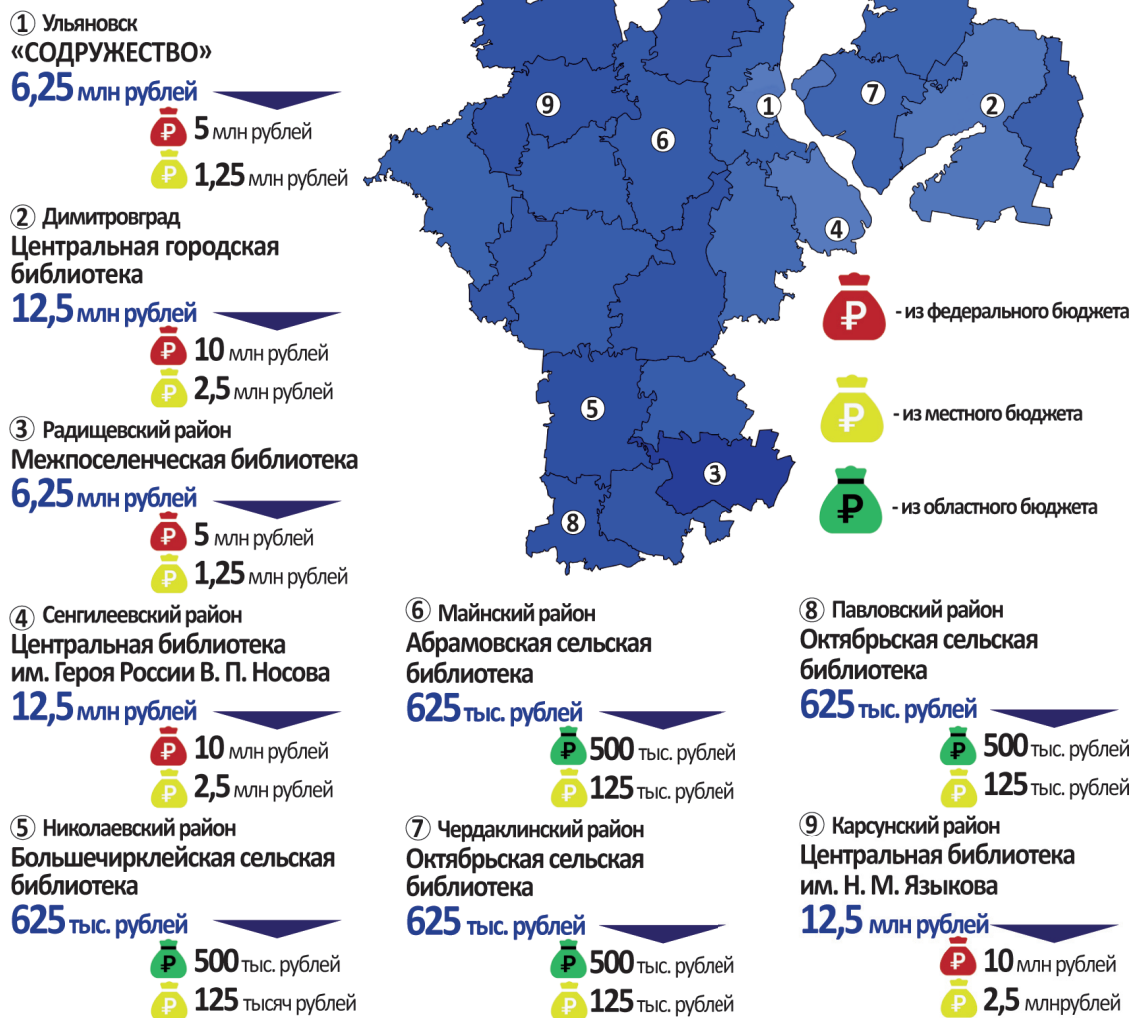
① Ульяновск
«СОДРУЖЕСТВО»
6,25 млн рублей
₽ 5 млн рублей
₽ 1,25 млн рублей

② Димитровград
Центральная городская библиотека
12,5 млн рублей
₽ 10 млн рублей
₽ 2,5 млн рублей

③ Радищевский район
Межпоселенческая библиотека
6,25 млн рублей
₽ 5 млн рублей
₽ 1,25 млн рублей

④ Сенгилеевский район
Центральная библиотека им. Героя России В. П. Носова
12,5 млн рублей
₽ 10 млн рублей
₽ 2,5 млн рублей

⑤ Николаевский район
Большечирклейская сельская библиотека
625 тыс. рублей
₽ 500 тыс. рублей
₽ 125 тысяч рублей

9 6 1 7 2 4 5 3 8

₽ - из федерального бюджета
₽ - из местного бюджета
₽ - из областного бюджета

⑥ Майнский район
Абрамовская сельская библиотека
625 тыс. рублей
₽ 500 тыс. рублей
₽ 125 тыс. рублей

⑦ Чердаклинский район
Октябрьская сельская библиотека
625 тыс. рублей
₽ 500 тыс. рублей
₽ 125 тыс. рублей

⑧ Павловский район
Октябрьская сельская библиотека
625 тыс. рублей
₽ 500 тыс. рублей
₽ 125 тыс. рублей

⑨ Карсунский район
Центральная библиотека им. Н. М. Языкова
12,5 млн рублей
₽ 10 млн рублей
₽ 2,5 млнрублей